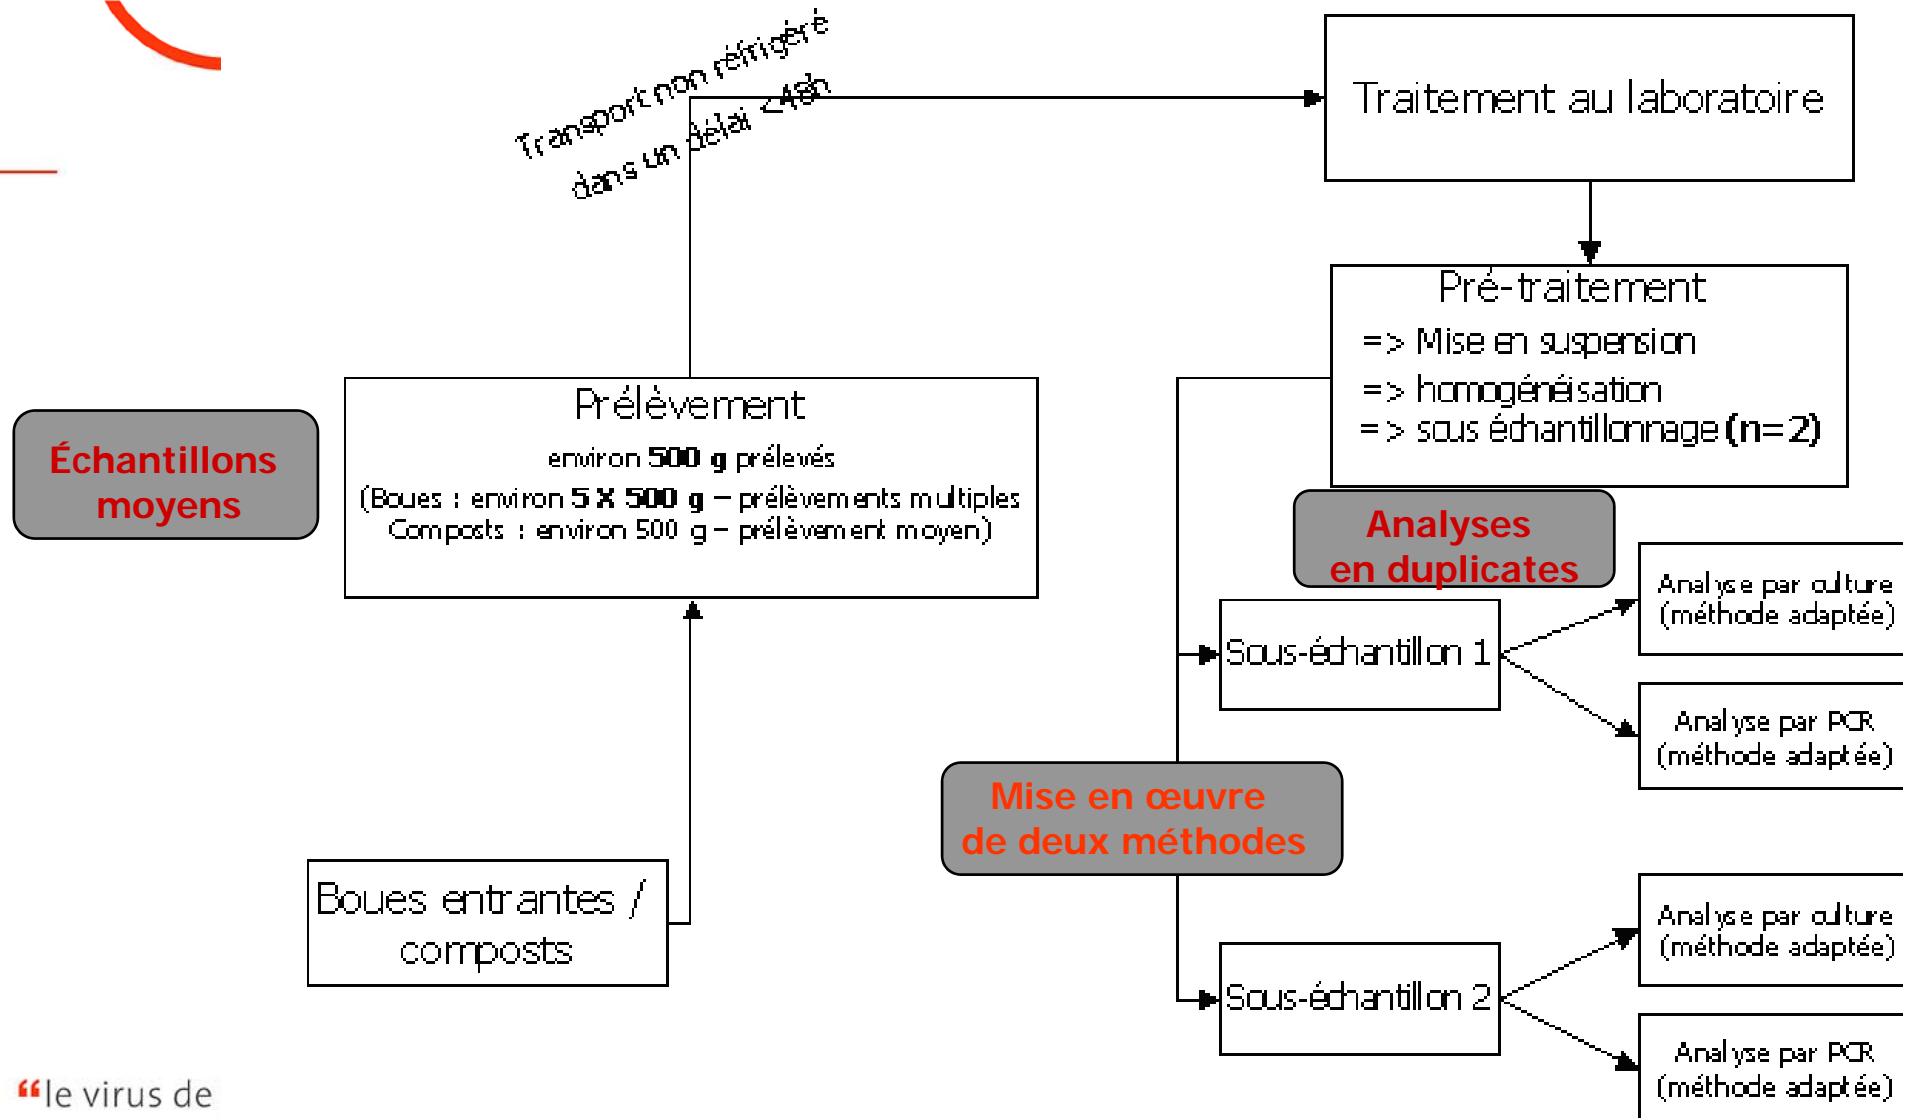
Transport non réfrigéré dans un délai <48h

Traitement au laboratoire

Pré-traitement
=> Mise en suspension
=> homogénéisation
=> sous échantillonnage (n=2)

Échantillons moyens

Prélèvement
environ 500 g prélevés
(Boues : environ 5 X 500 g – prélèvements multiples
Composts : environ 500 g – prélèvement moyen)

Analyses en duplicates

Sous-échantillon 1

Analyse par culture (méthode adaptée)

Analyse par PCR (méthode adaptée)

Mise en œuvre de deux méthodes

Boues entrantes / composts

Sous-échantillon 2

Analyse par culture (méthode adaptée)

Analyse par PCR (méthode adaptée)

“le virus de